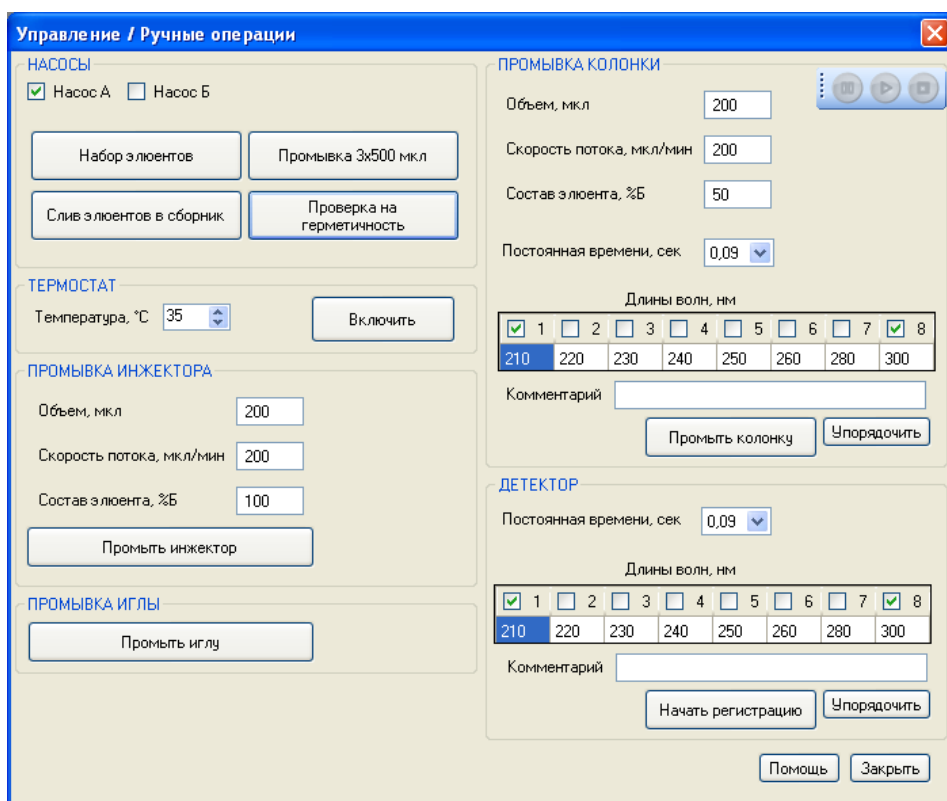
Управление / Ручные операции

НАСОСЫ
Насос А
Насос Б

Набор элюентов
Промывка 3х500 мкл
Слив элюентов в сборник
Проверка на герметичность

ТЕРМОСТАТ
Температура, °С 35
Включить

ПРОМЫВКА ИНЖЕКТОРА
Объем, мкл 200
Скорость потока, мкл/мин 200
Состав элюента, %Б 100
Промыть инжектор

ПРОМЫВКА ИГЛЫ
Промыть иглу

ПРОМЫВКА КОЛОНКИ
Объем, мкл 200
Скорость потока, мкл/мин 200
Состав элюента, %Б 50
Постоянная времени, сек 0,09

Длины волн, нм

| 1 | 2 | 3 | 4 | 5 | 6 | 7 | 8 |
|---|---|---|---|---|---|---|---|
| 210 | 220 | 230 | 240 | 250 | 260 | 280 | 300 |

Комментарий
Промыть колонку
Упорядочить

ДЕТЕКТОР
Постоянная времени, сек 0,09

Длины волн, нм

| 1 | 2 | 3 | 4 | 5 | 6 | 7 | 8 |
|---|---|---|---|---|---|---|---|
| 210 | 220 | 230 | 240 | 250 | 260 | 280 | 300 |

Комментарий
Начать регистрацию
Упорядочить

Помощь
Закрыть